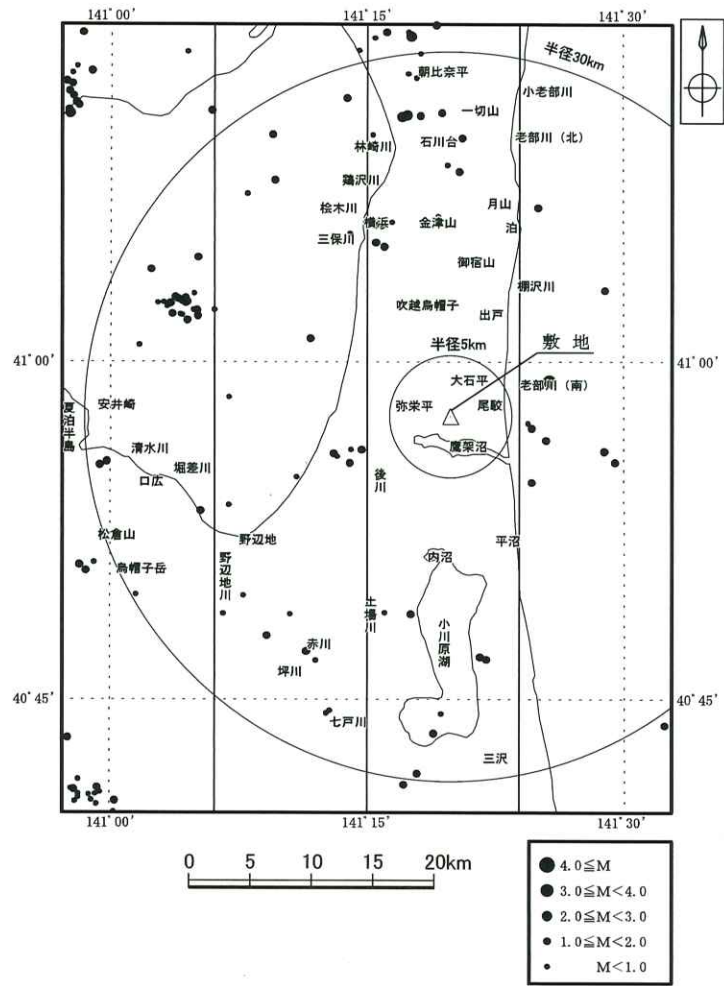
141° 00′
141° 15′
141° 30′

半径30km
朝比奈平
小老部川
一切山
石川台
老部川（北）
林崎川
鶏沢川
桧木川
横浜
金津山
月山
泊
三保川
御宿山
棚沢川
吹越烏帽子
出戸
半径5km
敷地
41° 00′
41° 00′
大石平
老部川（南）
夏泊半島
安井崎
弥栄平
尾駮
鷹架沼
清水川
堀差川
後川
口広
松倉山
野辺地
平沼
烏帽子岳
野辺地川
内沼
土場川
小川原湖
赤川
坪川
40° 45′
40° 45′
七戸川
三沢

141° 00′
141° 15′
141° 30′

0 5 10 15 20km

$4.0 \leqq M$
$3.0 \leqq M < 4.0$
$2.0 \leqq M < 3.0$
$1.0 \leqq M < 2.0$
$M < 1.0$